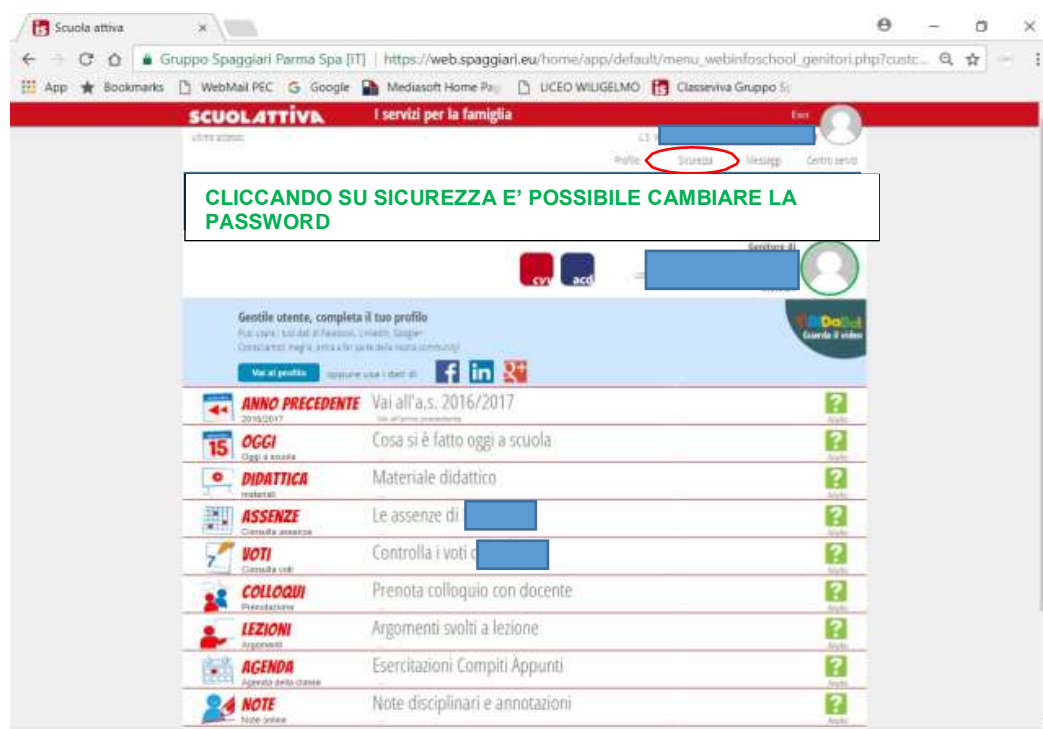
Scuola attiva

Gruppo Spaggiari Parma Spa [IT] | https://web.spaggiari.eu/home/app/default/menu_webinfoschool_genitori.php?custc...

App Bookmarks WebMail PEC Google Mediasoft Home Pa LICEO WILIGELMO Classeviva Gruppo S

SCUOLATTIVA I servizi per la famiglia

Esci

ultimo accesso

Profilo Sicurezza Messaggi Centro servizi

CLICCANDO SU SICUREZZA E' POSSIBILE CAMBIARE LA PASSWORD

Genitore di

cvv acd

Gentile utente, completa il tuo profilo

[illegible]

Vai al profilo oppure usa i dati di

Guarda il video

ANNO PRECEDENTE 2016/2017 Vai all'a.s. 2016/2017

OGGI Oggi a scuola Cosa si è fatto oggi a scuola

DIDATTICA materiali Materiale didattico

ASSENZE Consulta assenze Le assenze di

VOTI Consulta voti Controlla i voti d

COLLOQUI Prenotazione Prenota colloquio con docente

LEZIONI Argomenti Argomenti svolti a lezione

AGENDA Agenda della classe Esercitazioni Compiti Appunti

NOTE Note online Note disciplinari e annotazioni

Aiuto